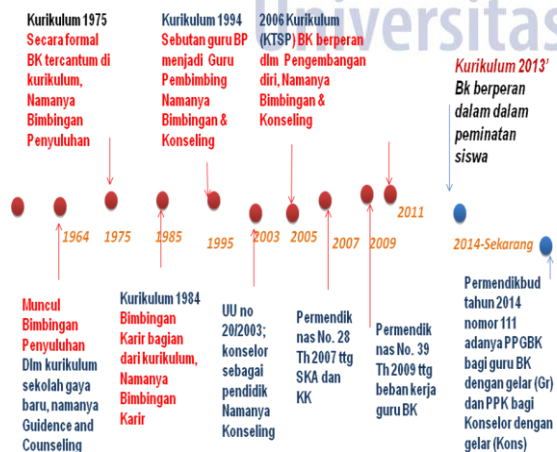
Universitas

Kurikulum 1975
Secara formal BK tercantum di kurikulum, Namanya Bimbingan Penyuluhan

Kurikulum 1994
Sebutan guru BP menjadi Guru Pembimbing Namanya Bimbingan & Konseling

2006 Kurikulum (KTSP) BK berperan dlm Pengembangan diri, Namanya Bimbingan & Konseling

Kurikulum 2013'
Bk berperan dalam dalam peminatan siswa

1964 1975 1985 1995 2003 2005 2007 2009 2011 2014-Sekarang

Muncul Bimbingan Penyuluhan Dlm kurikulum sekolah gaya baru, namanya Guidence and Counseling

Kurikulum 1984
Bimbingan Karir bagian dari kurikulum, Namanya Bimbingan Karir

UU no 20/2003; konselor sebagai pendidik Namanya Konseling

Permendik nas No. 28 Th 2007 ttg SKA dan KK

Permendik nas No. 39 Th 2009 ttg beban kerja guru BK

Permendikbud tahun 2014 nomor 111 adanya PPGBK bagi guru BK dengan gelar (Gr) dan PPK bagi Konselor dengan gelar (Kons)